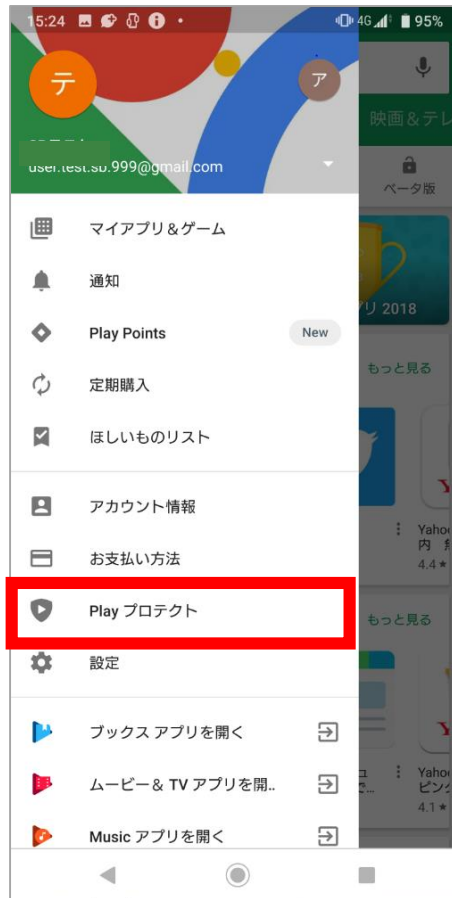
15:24 4G 95%

テ

ア

映画＆テレ

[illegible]

user.test.sb.999@gmail.com

ベータ版

マイアプリ＆ゲーム

通知

リ 2018

Play Points

New

定期購入

もっと見る

ほしいものリスト

アカウント情報

Yahoo
内 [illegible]
4.4 ★

お支払い方法

Play プロテクト

もっと見る

設定

ブックス アプリを開く

ムービー＆ TV アプリを開..

Yahoo
ピング
4.1 ★

Music アプリを開く